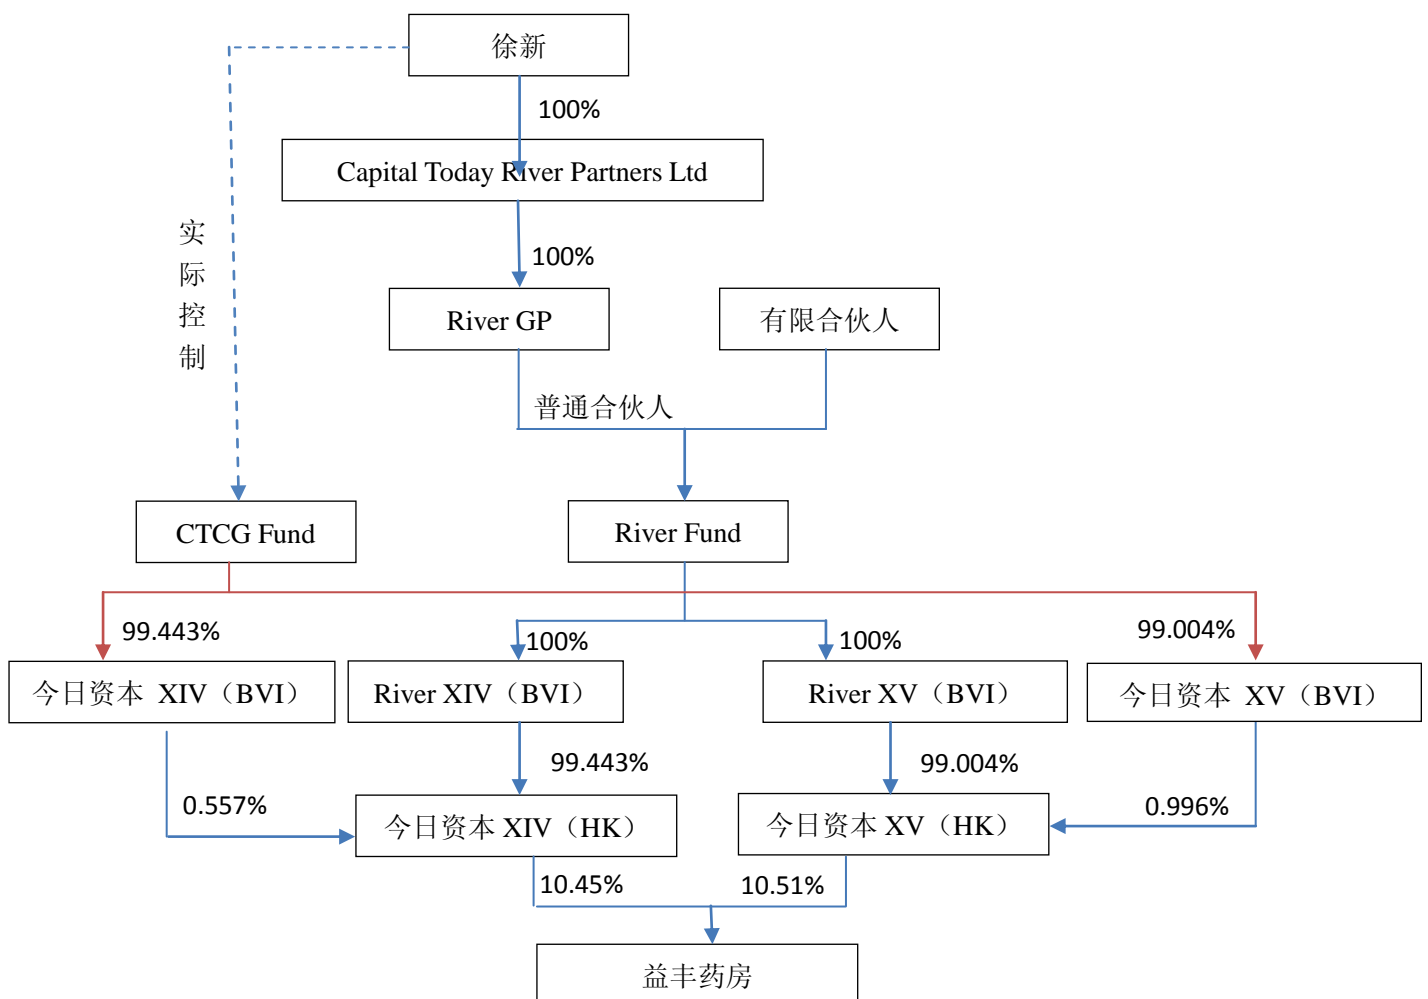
徐新

100%

Capital Today River Partners Ltd

100%

River GP

有限合伙人

实际控制

普通合伙人

CTCG Fund

River Fund

99.443%

100%

100%

99.004%

今日资本 XIV（BVI）

River XIV（BVI）

River XV（BVI）

今日资本 XV（BVI）

99.443%

99.004%

0.557%

今日资本 XIV（HK）

今日资本 XV（HK）

0.996%

10.45%

10.51%

益丰药房